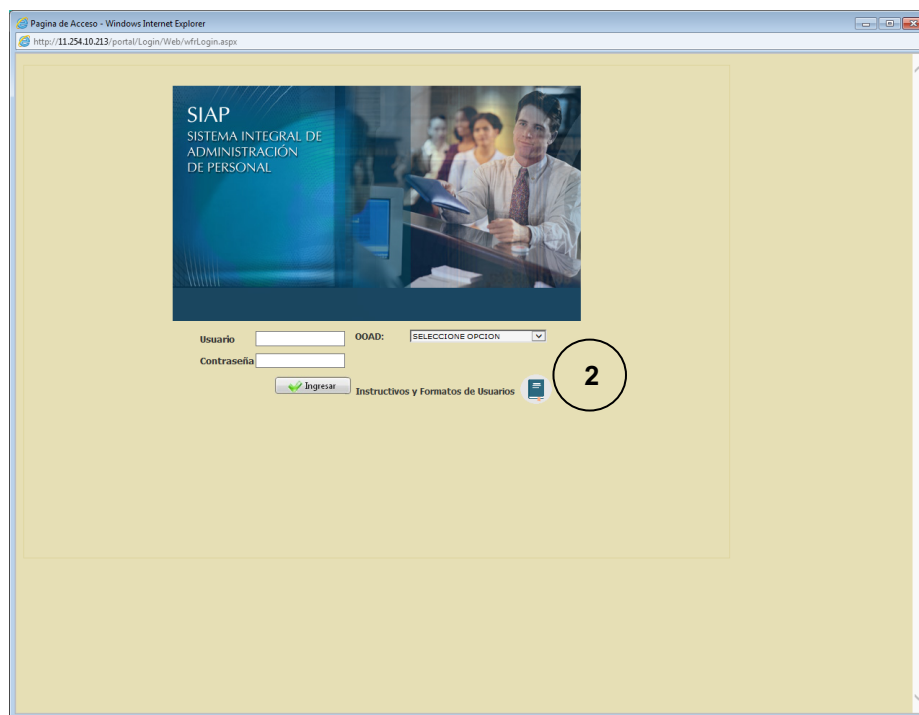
Pagina de Acceso - Windows Internet Explorer

http://11.254.10.213/portal/Login/Web/wfrLogin.aspx

SIAP
SISTEMA INTEGRAL DE ADMINISTRACIÓN DE PERSONAL

Usuario

OOAD: SELECCIONE OPCION

Contraseña

Ingresar

Instructivos y Formatos de Usuarios

2